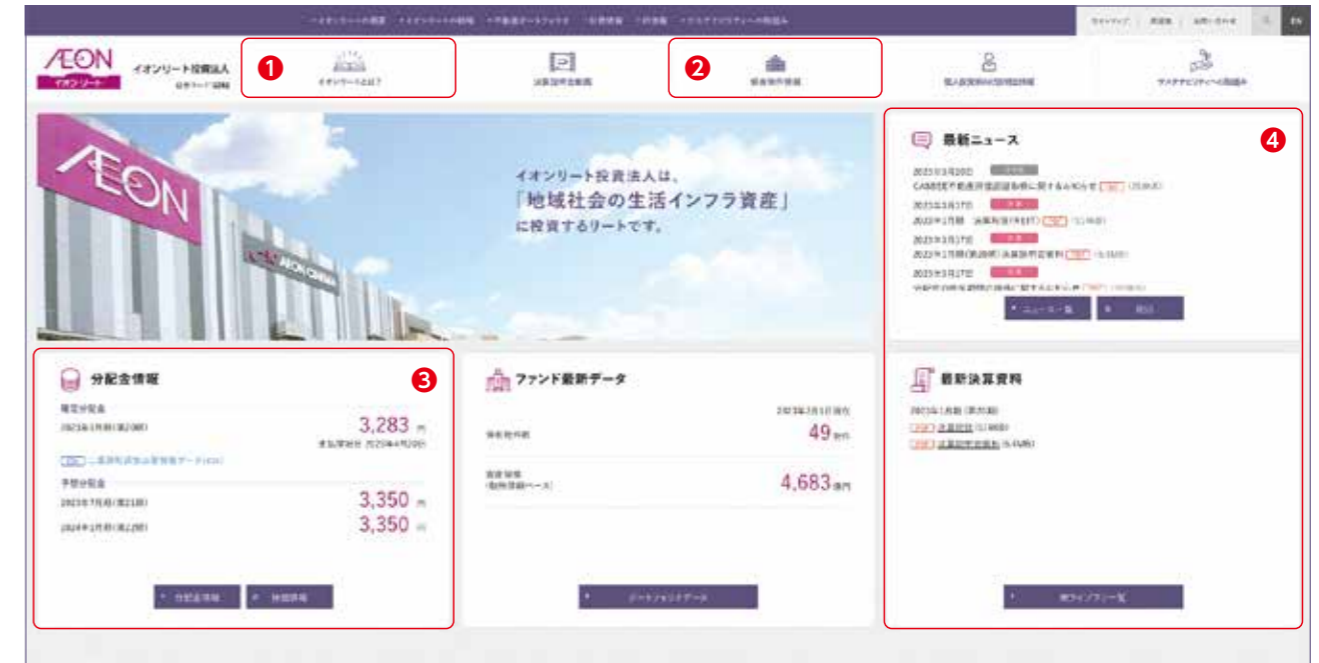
ÆON
イオンリート
イオンリート投資法人
❶
❷
❸
❹
EN

イオンリート投資法人は、
「地域社会の生活インフラ資産」
に投資するリートです。

ÆON

最新ニュース
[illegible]

分配金情報
3,283 円
3,350 円
3,350 円

ファンド最新データ
49
4,683 億円

最新決算資料
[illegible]